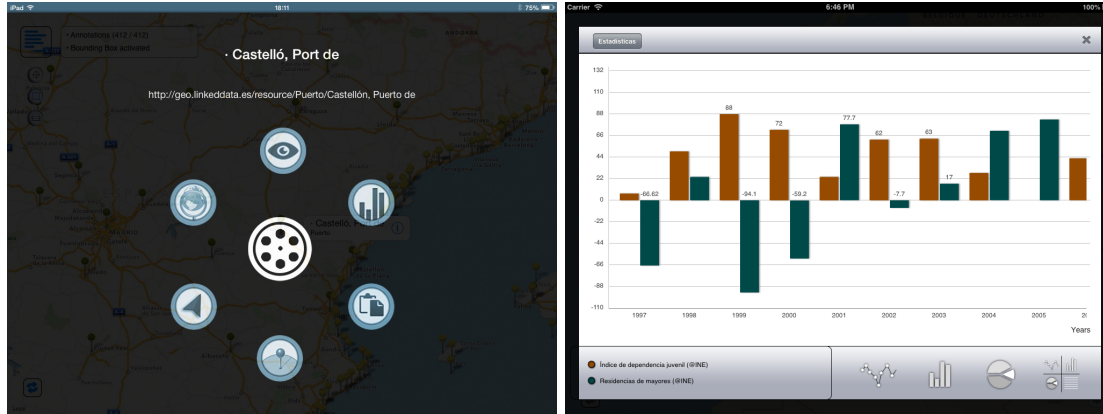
iPad 18:11 75%

• Annotations (412 / 412)
• Bounding Box activated

· Castelló, Port de

http://geo.linkeddata.es/resource/Puerto/Castellón, Puerto de

Castelló, P

Carrier 6:46 PM 100%

Estadísticas

132
110
88
66
44
22
0
-22
-44
-66
-88
-110

88
72
77.7
62
63
17
-66.62
-94.1
-59.2
-7.7

1997 1998 1999 2000 2001 2002 2003 2004 2005 20

Years

Índice de dependencia juvenil (@INE)
Residencias de mayores (@INE)